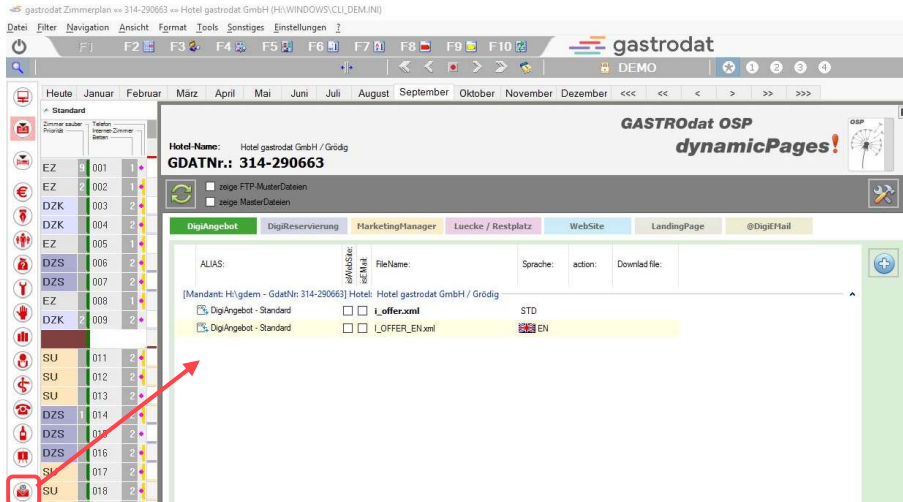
gastrodat Zimmerplan <= 314-290663 => Hotel gastrodat GmbH (H:\WINDOWS\CLI_DEM.INI)

Datei Filter Navigation Ansicht Format Tools Sonstiges Einstellungen ?

F1 F2 F3 F4 F5 F6 F7 F8 F9 F10 gastrodat

DEMO 1 2 3 4

Heute Januar Februar März April Mai Juni Juli August September Oktober November Dezember <<< << < > >> >>>

Standard

Zimmer sauber Priorität Telefon Internet Zimmer Betten

| | | | |
|---|---|---|---|
| EZ | 9 | 001 | 1 |
| EZ | 2 | 002 | 1 |
| DZK | | 003 | 2 |
| DZK | | 004 | 2 |
| EZ | | 005 | 1 |
| DZS | | 006 | 2 |
| DZS | | 007 | 2 |
| EZ | | 008 | 1 |
| DZK | 2 | 009 | 2 |
| SU | | 011 | 2 |
| SU | | 012 | 2 |
| SU | | 013 | 2 |
| DZS | 1 | 014 | 2 |
| DZS | | 015 | 2 |
| DZS | | 016 | 2 |
| SU | | 017 | 2 |
| SU | | 018 | 2 |

GASTROdat OSP
dynamicPages!
OSP

Hotel-Name: Hotel gastrodat GmbH / Grödig
GDATNr.: 314-290663

zeige FTP-MusterDateien
zeige MasterDateien

DigiAngebot DigiReservierung MarketingManager Luecke / Restplatz WebSite LandingPage @DigiEMail

| ALIAS: | isWebSite: | isEMail: | FileName: | Sprache: | action: | Downlad file: |
|---|---|---|---|---|---|---|
| [Mandant: H:\gdem - GdatNr: 314-290663] Hotel: Hotel gastrodat GmbH / Grödig | | | | | | |
| DigiAngebot - Standard | | | i_offer.xml | STD | | |
| DigiAngebot - Standard | | | I_OFFER_EN.xml | EN | | |